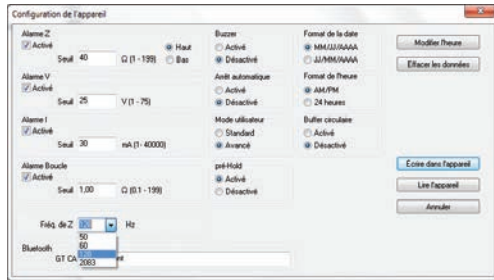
Configuration de l'appareil

Alarme Z
Activé
Seuil 40 Ω (1 - 199)
Haut
Bas

Alarme V
Activé
Seuil 25 V (1 - 75)

Alarme I
Activé
Seuil 30 mA (1 - 40000)

Alarme Boucle
Activé
Seuil 1,00 Ω (0.1 - 199)

Fréq. de Z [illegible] Hz
50
60
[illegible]
2083

Bluetooth
GT CA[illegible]

Buzzer
Activé
Désactivé

Arrêt automatique
Activé
Désactivé

Mode utilisateur
Standard
Avancé

pré-Hold
Activé
Désactivé

Format de la date
MM/JJ/AAAA
JJ/MM/AAAA

Format de l'heure
AM/PM
24 heures

Buffer circulaire
Activé
Désactivé

Modifier l'heure
Effacer les données
Écrire dans l'appareil
Lire l'appareil
Annuler